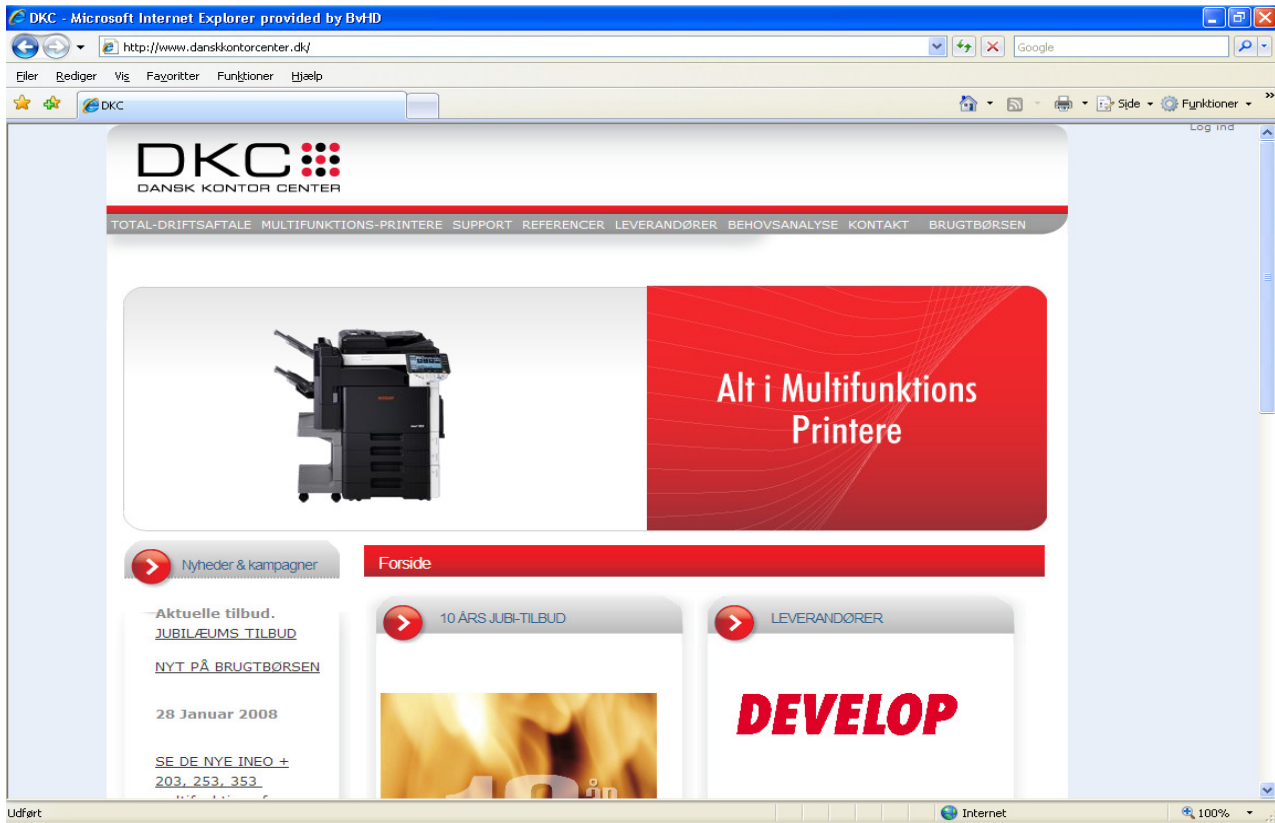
DKC - Microsoft Internet Explorer provided by BvHD

http://www.danskkontorcenter.dk/

Google

Filer Rediger Vis Favoritter Funktioner Hjælp

DKC

Side Funktioner

Log ind

DKC
DANSK KONTOR CENTER

TOTAL-DRIFTSAFTALE MULTIFUNKTIONS-PRINTERE SUPPORT REFERENCER LEVERANDØRER BEHOVSANALYSE KONTAKT BRUGTBØRSEN

Alt i Multifunktions Printere

Nyheder & kampagner

Forside

Aktuelle tilbud.
JUBILÆUMS TILBUD

NYT PÅ BRUGTBØRSEN

28 Januar 2008

SE DE NYE INEO + 203, 253, 353
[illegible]

10 ÅRS JUBI-TILBUD

LEVERANDØRER

DEVELOP

10 år

Udført

Internet

100%